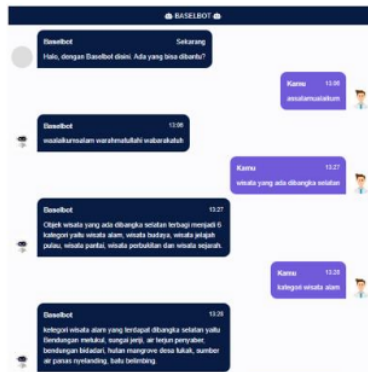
BASELBOT

Baselbot Sekarang
Halo, dengan Baselbot disini. Ada yang bisa dibantu?

Kamu 13:06
assalamualaikum

Baselbot 13:06
waalaikumsalam warahmatullahi wabarakatuh

Kamu 13:27
wisata yang ada dibangka selatan

Baselbot 13:27
Objek wisata yang ada dibangka selatan terbagi menjadi 6 kategori yaitu wisata alam, wisata budaya, wisata jelajah pulau, wisata pantai, wisata perbukitan dan wisata sejarah.

Kamu 13:28
kategori wisata alam

Baselbot 13:28
kategori wisata alam yang terdapat dibangka selatan yaitu Bendungan melukul, sungai jenji, air terjun penyaber, bendungan bidadari, hutan mangrove desa tukak, sumber air panas nyelanding, batu belimbing.